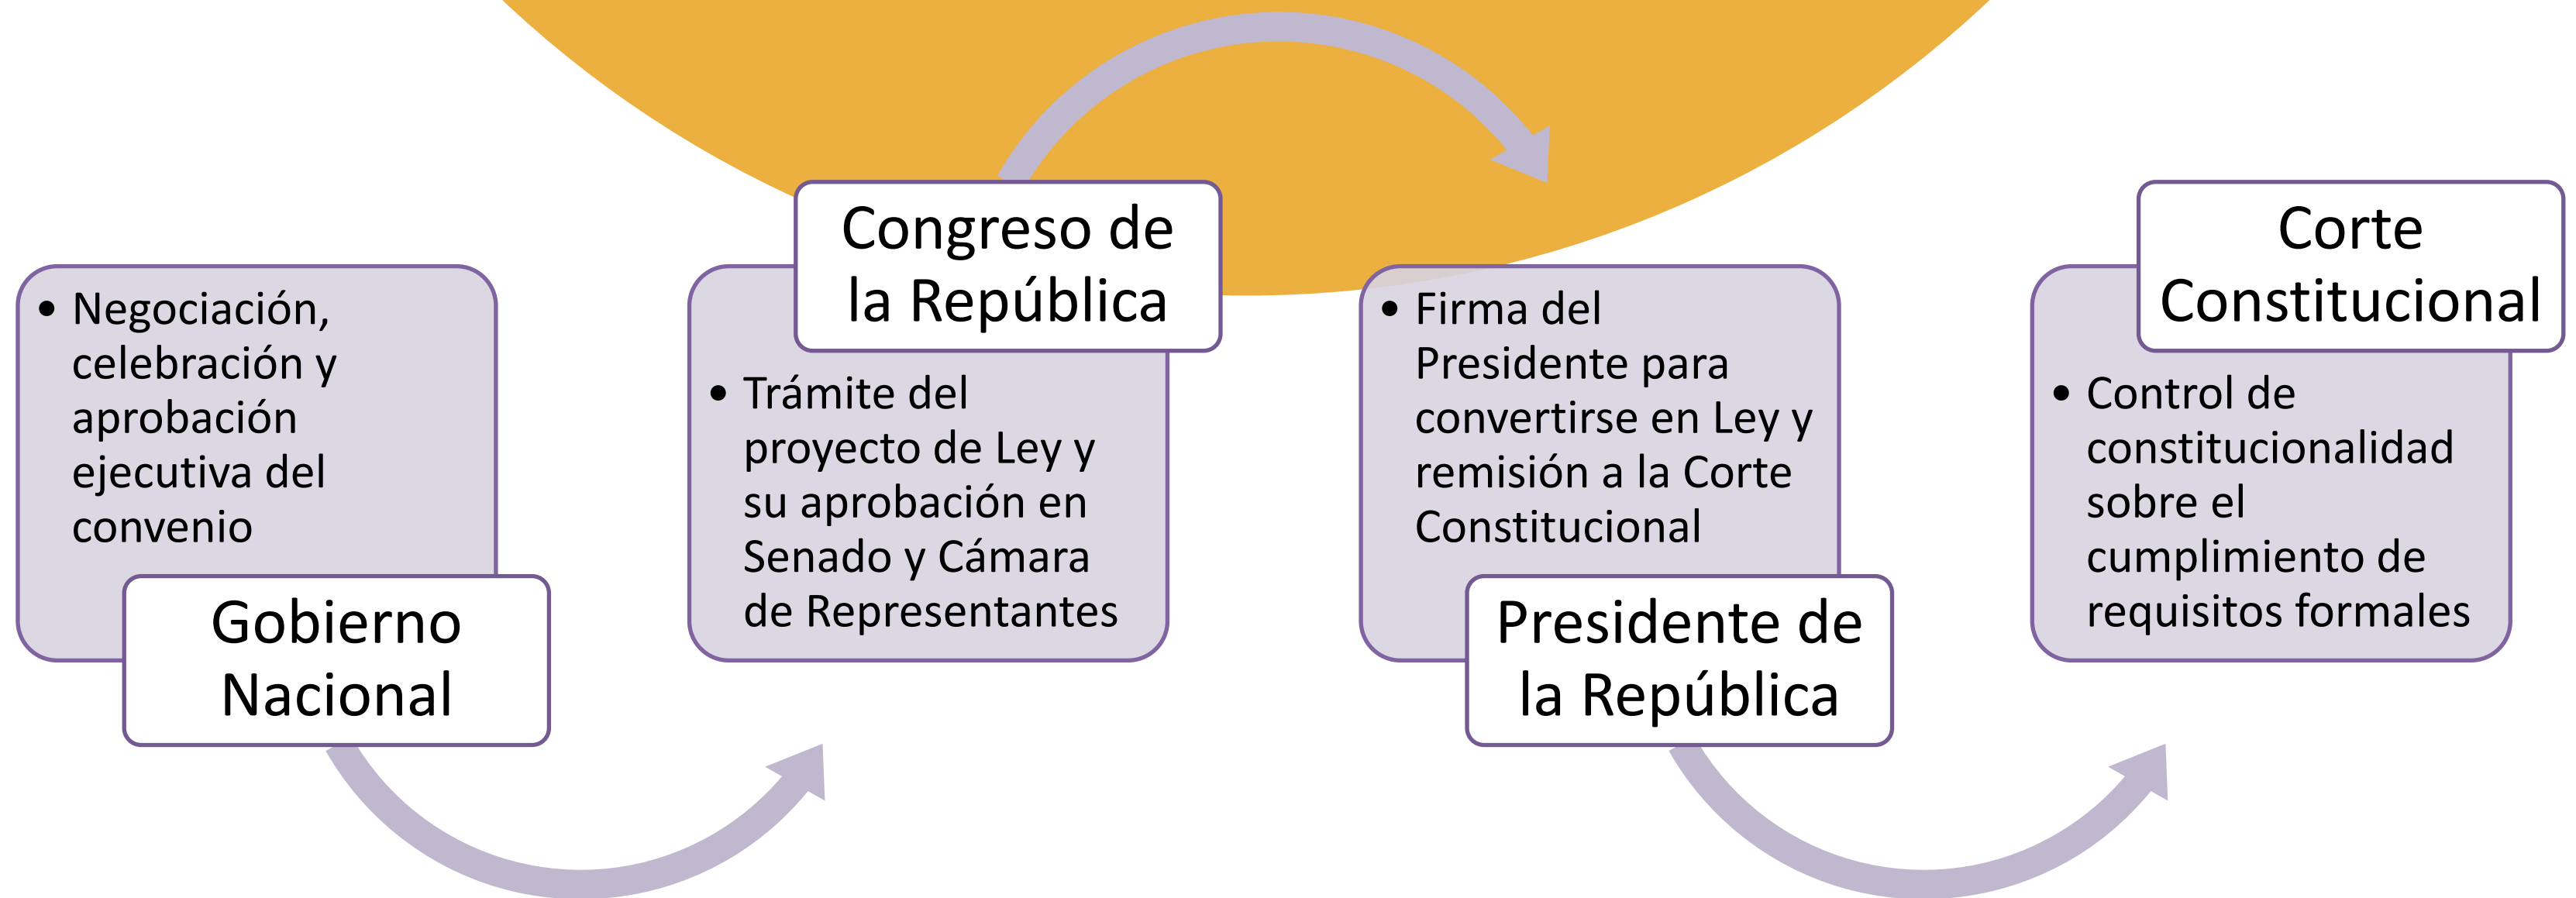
• Negociación, celebración y aprobación ejecutiva del convenio

Gobierno Nacional

Congreso de la República

• Trámite del proyecto de Ley y su aprobación en Senado y Cámara de Representantes

• Firma del Presidente para convertirse en Ley y remisión a la Corte Constitucional

Presidente de la República

Corte Constitucional

• Control de constitucionalidad sobre el cumplimiento de requisitos formales